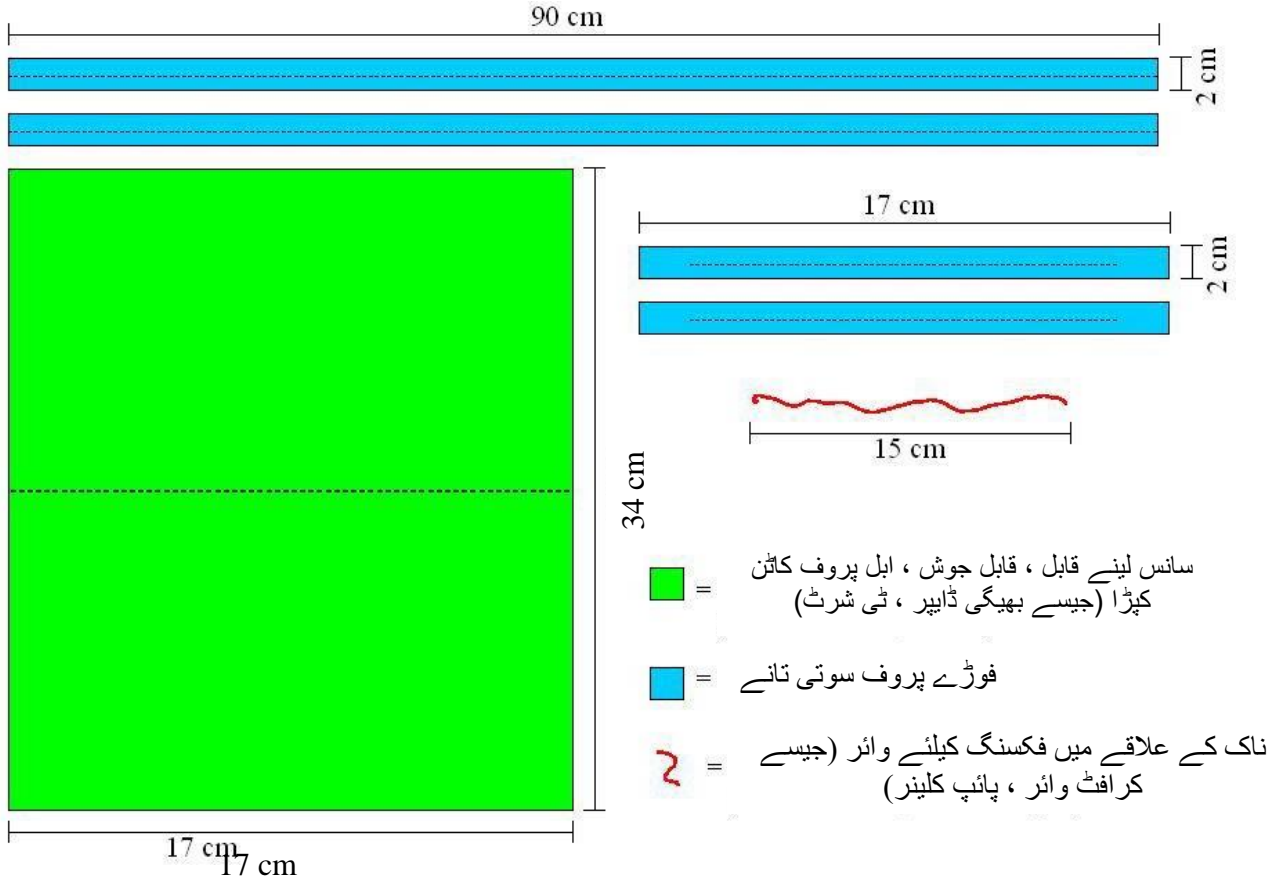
90 cm

2 cm

17 cm

2 cm

15 cm

34 cm

= سانس لینے قابل ، قابل جوش ، ابل پروف کاٹن کپڑا (جیسے بھیگی ڈایپر ، ٹی شرٹ)

= فوڑے پروف سوتی تانے

= ناک کے علاقے میں فکسنگ کیلئے وائر (جیسے کرافٹ وائر ، پائپ کلینر)

17 cm 17 cm